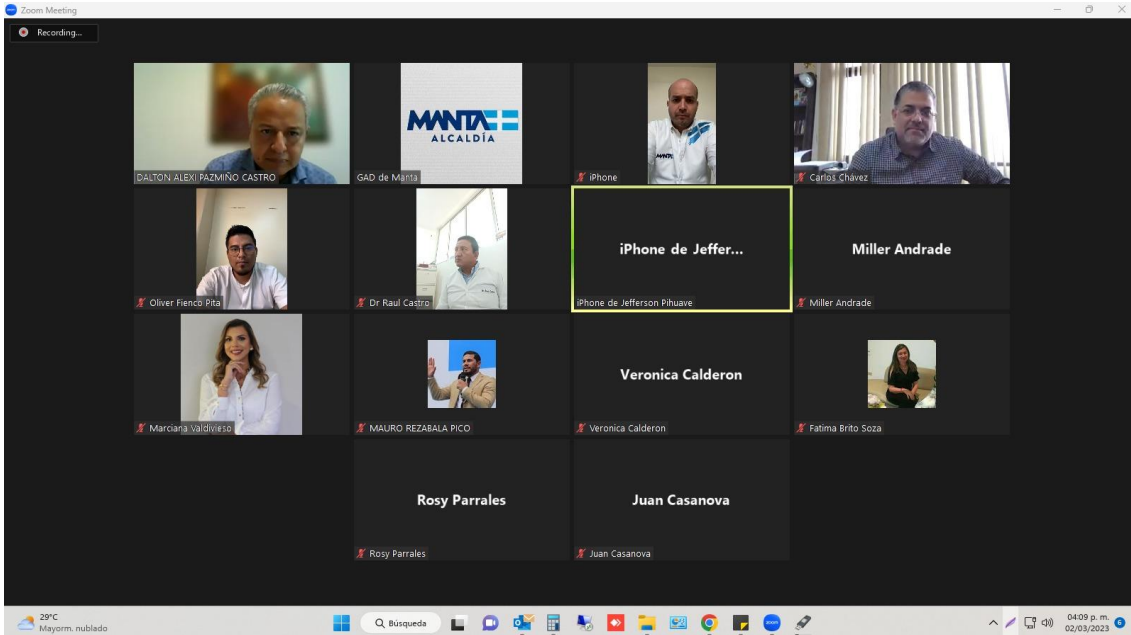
Zoom Meeting

Recording...

MANTA
ALCALDÍA

DALTON ALEXI PAZMIÑO CASTRO

GAD de Manta

iPhone

Carlos Chávez

Oliver Fienco Pita

Dr Raul Castro

iPhone de Jeffer...

iPhone de Jefferson Pihuave

Miller Andrade

Miller Andrade

Marciana Valdivieso

MAURO REZABALA PICO

Veronica Calderon

Veronica Calderon

Fatima Brito Soza

Rosy Parrales

Rosy Parrales

Juan Casanova

Juan Casanova

29°C
Mayorm. nublado

Búsqueda

04:09 p. m.
02/03/2023